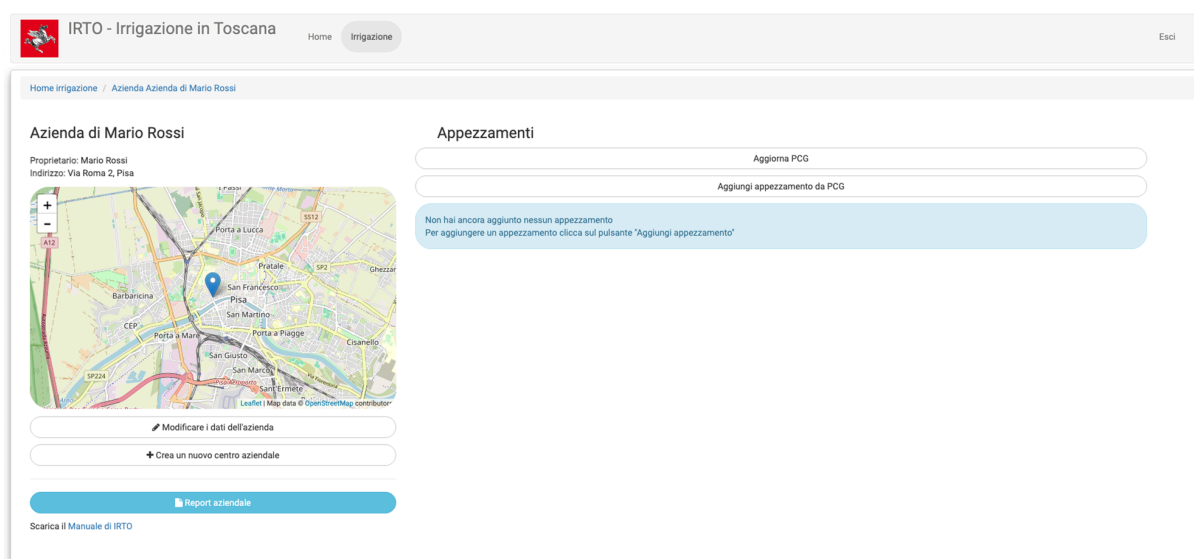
IRTO - Irrigazione in Toscana

Home Irrigazione

Esci

Home irrigazione / Azienda Azienda di Mario Rossi

Azienda di Mario Rossi

Proprietario: Mario Rossi
Indirizzo: Via Roma 2, Pisa

+
−

Passi
SS12
A12
Porta a Lucca
Pratale
SP2
Ghezzano
Barbaricina
San Francesco
Pisa
San Martino
CEP
Porta a Mare
Porta a Piagge
Cisanello
San Giusto
San Marco
SP224
Sant'Ermete

Leaflet | Map data © OpenStreetMap contributors

Modificare i dati dell'azienda

Crea un nuovo centro aziendale

Report aziendale

Scarica il Manuale di IRTO

Appezzamenti

Aggiorna PCG

Aggiungi appezzamento da PCG

Non hai ancora aggiunto nessun appezzamento
Per aggiungere un appezzamento clicca sul pulsante "Aggiungi appezzamento"